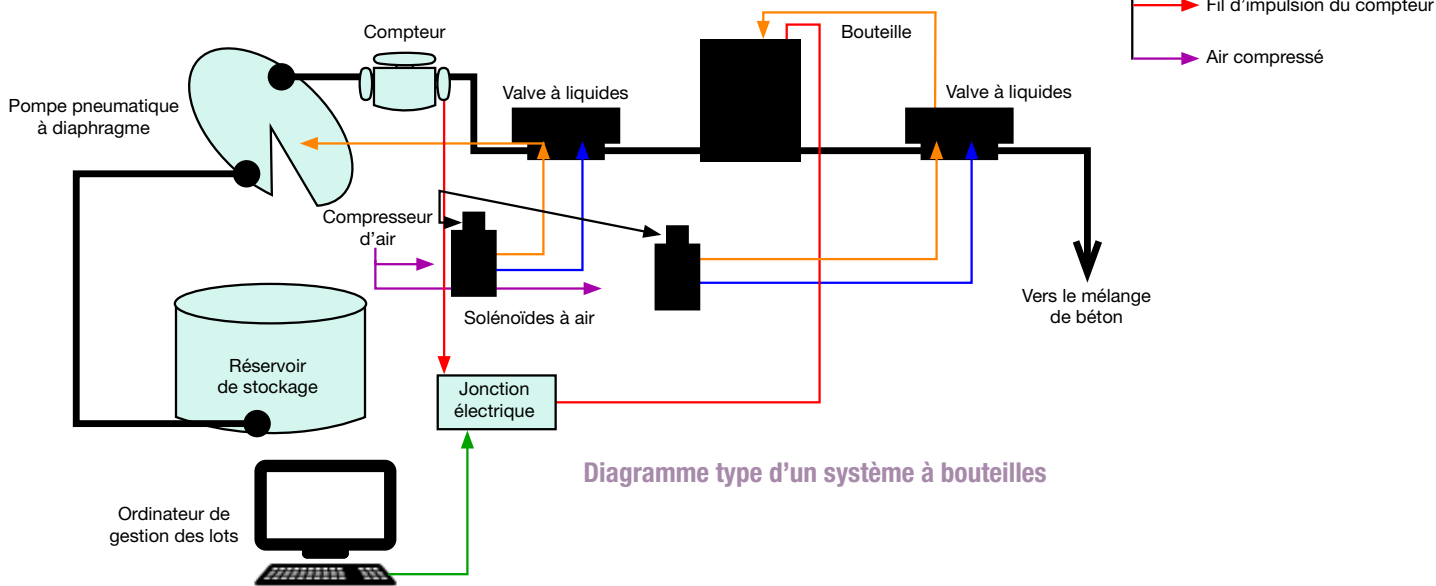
Fil d'impulsion du compteur
Air compressé
Compteur
Bouteille
Pompe pneumatique à diaphragme
Valve à liquides
Valve à liquides
Compresseur d'air
Solénoïdes à air
Vers le mélange de béton
Réservoir de stockage
Jonction électrique
Diagramme type d'un système à bouteilles
Ordinateur de gestion des lots